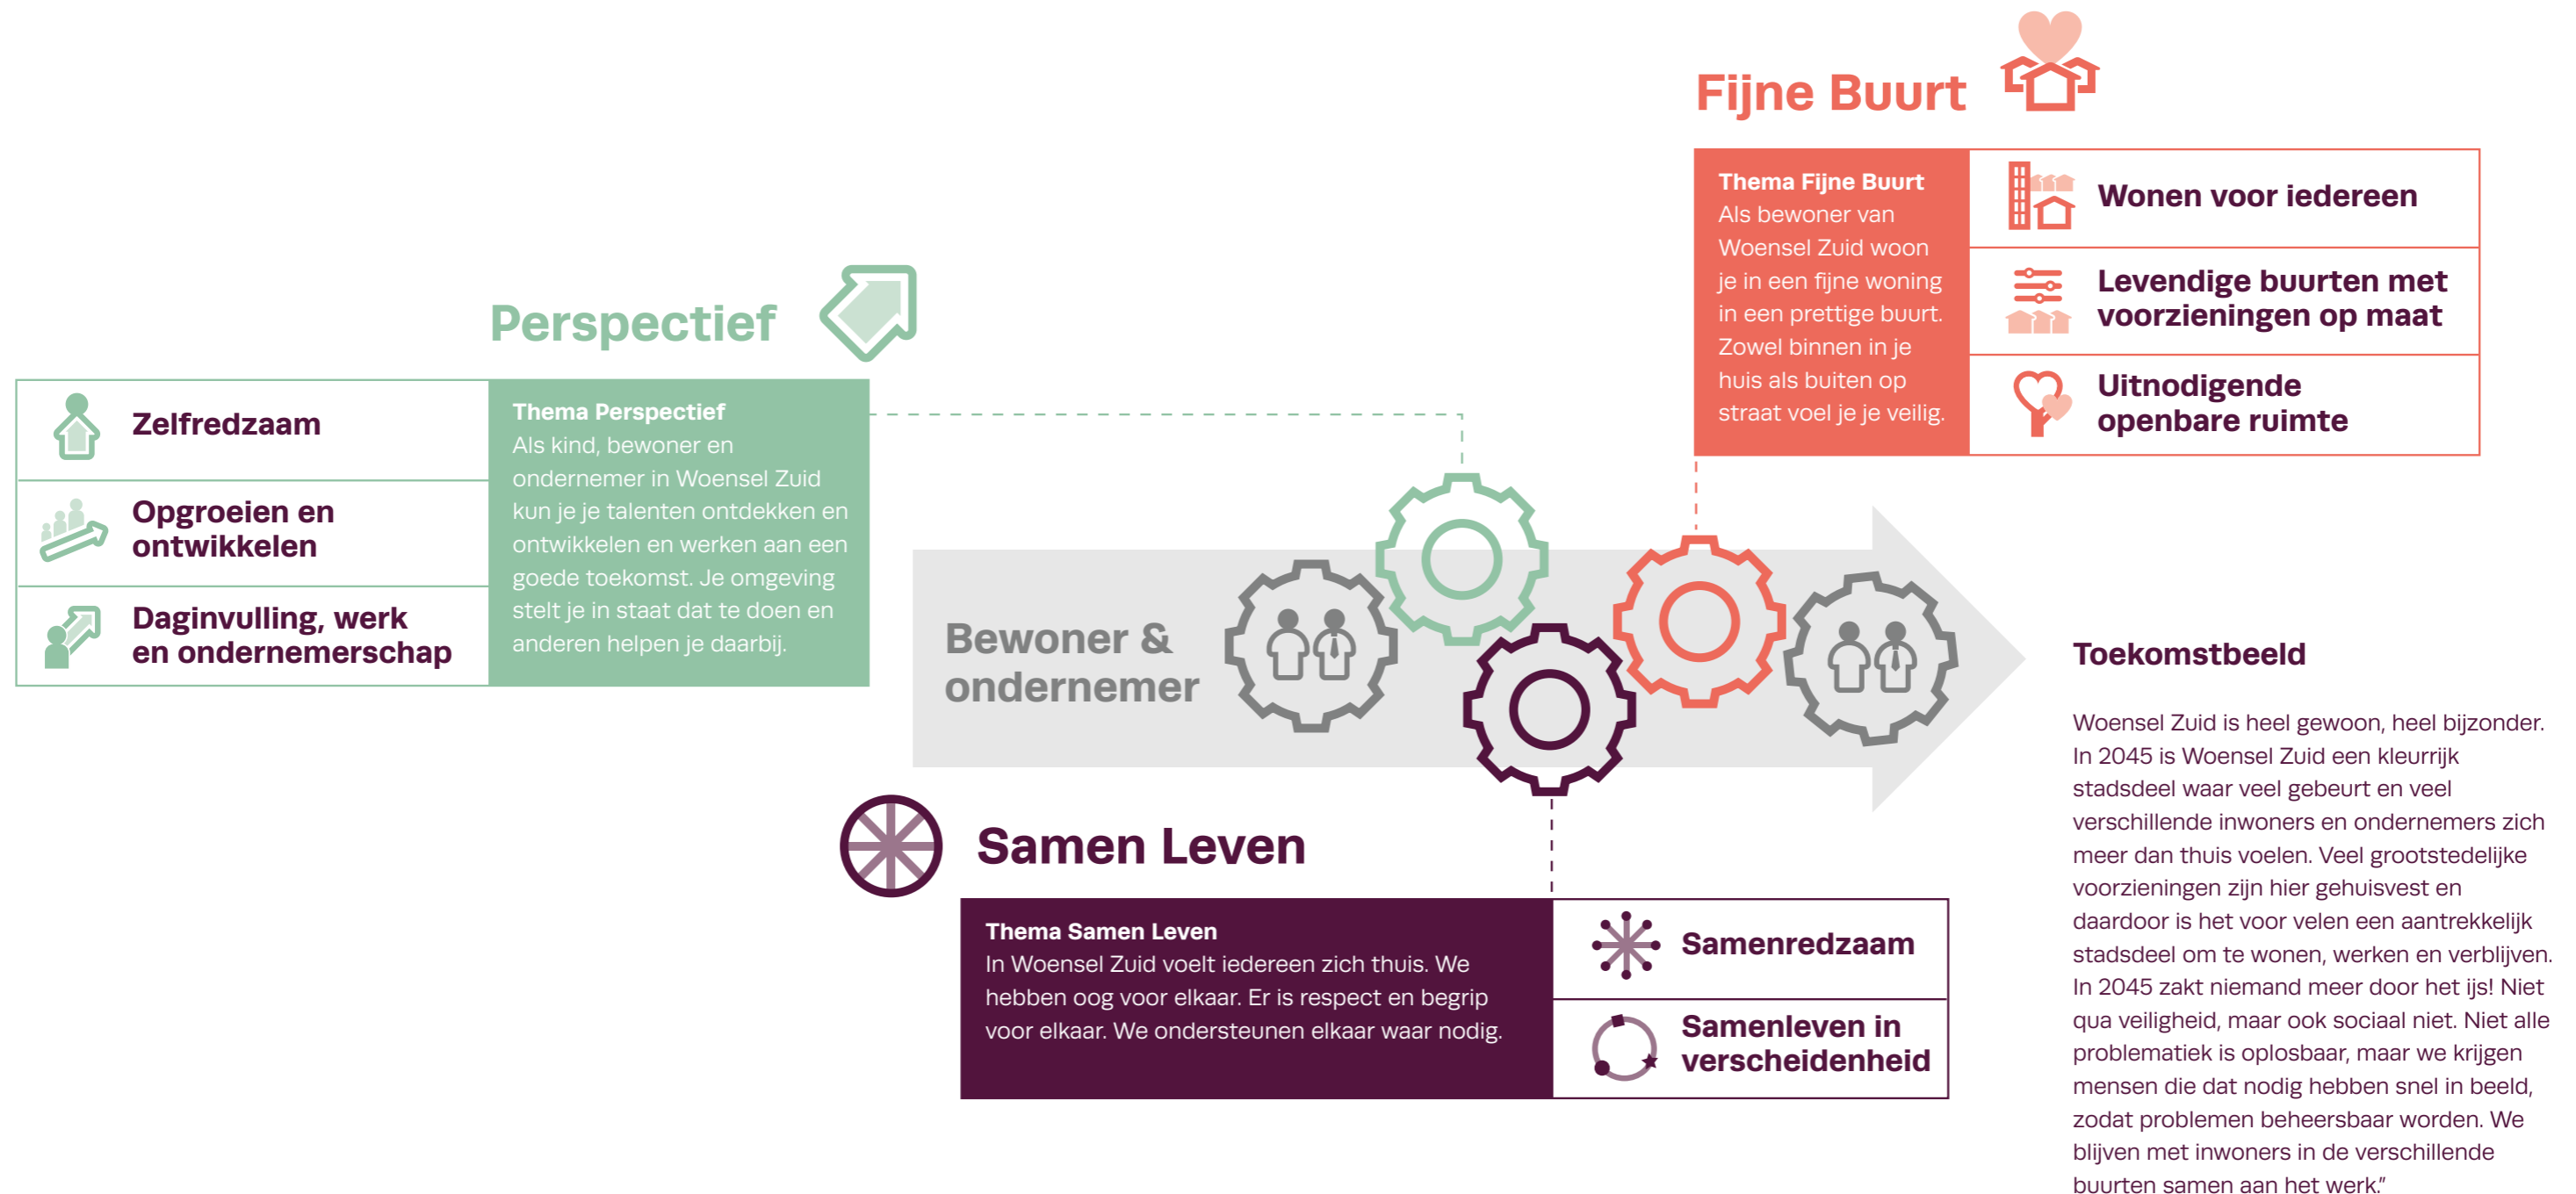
Fijne Buurt

Thema Fijne Buurt
Als bewoner van Woensel Zuid woon je in een fijne woning in een prettige buurt. Zowel binnen in je huis als buiten op straat voel je je veilig.

Wonen voor iedereen

Levendige buurten met voorzieningen op maat

Uitnodigende openbare ruimte

Perspectief

Zelfredzaam

Opgroeien en ontwikkelen

Daginvulling, werk en ondernemerschap

Thema Perspectief
Als kind, bewoner en ondernemer in Woensel Zuid kun je je talenten ontdekken en ontwikkelen en werken aan een goede toekomst. Je omgeving stelt je in staat dat te doen en anderen helpen je daarbij.

Bewoner & ondernemer

Toekomstbeeld

Woensel Zuid is heel gewoon, heel bijzonder. In 2045 is Woensel Zuid een kleurrijk stadsdeel waar veel gebeurt en veel verschillende inwoners en ondernemers zich meer dan thuis voelen. Veel grootstedelijke voorzieningen zijn hier gehuisvest en daardoor is het voor velen een aantrekkelijk stadsdeel om te wonen, werken en verblijven. In 2045 zakt niemand meer door het ijs! Niet qua veiligheid, maar ook sociaal niet. Niet alle problematiek is oplosbaar, maar we krijgen mensen die dat nodig hebben snel in beeld, zodat problemen beheersbaar worden. We blijven met inwoners in de verschillende buurten samen aan het werk."

Samen Leven

Thema Samen Leven
In Woensel Zuid voelt iedereen zich thuis. We hebben oog voor elkaar. Er is respect en begrip voor elkaar. We ondersteunen elkaar waar nodig.

Samenredzaam

Samenleven in verscheidenheid